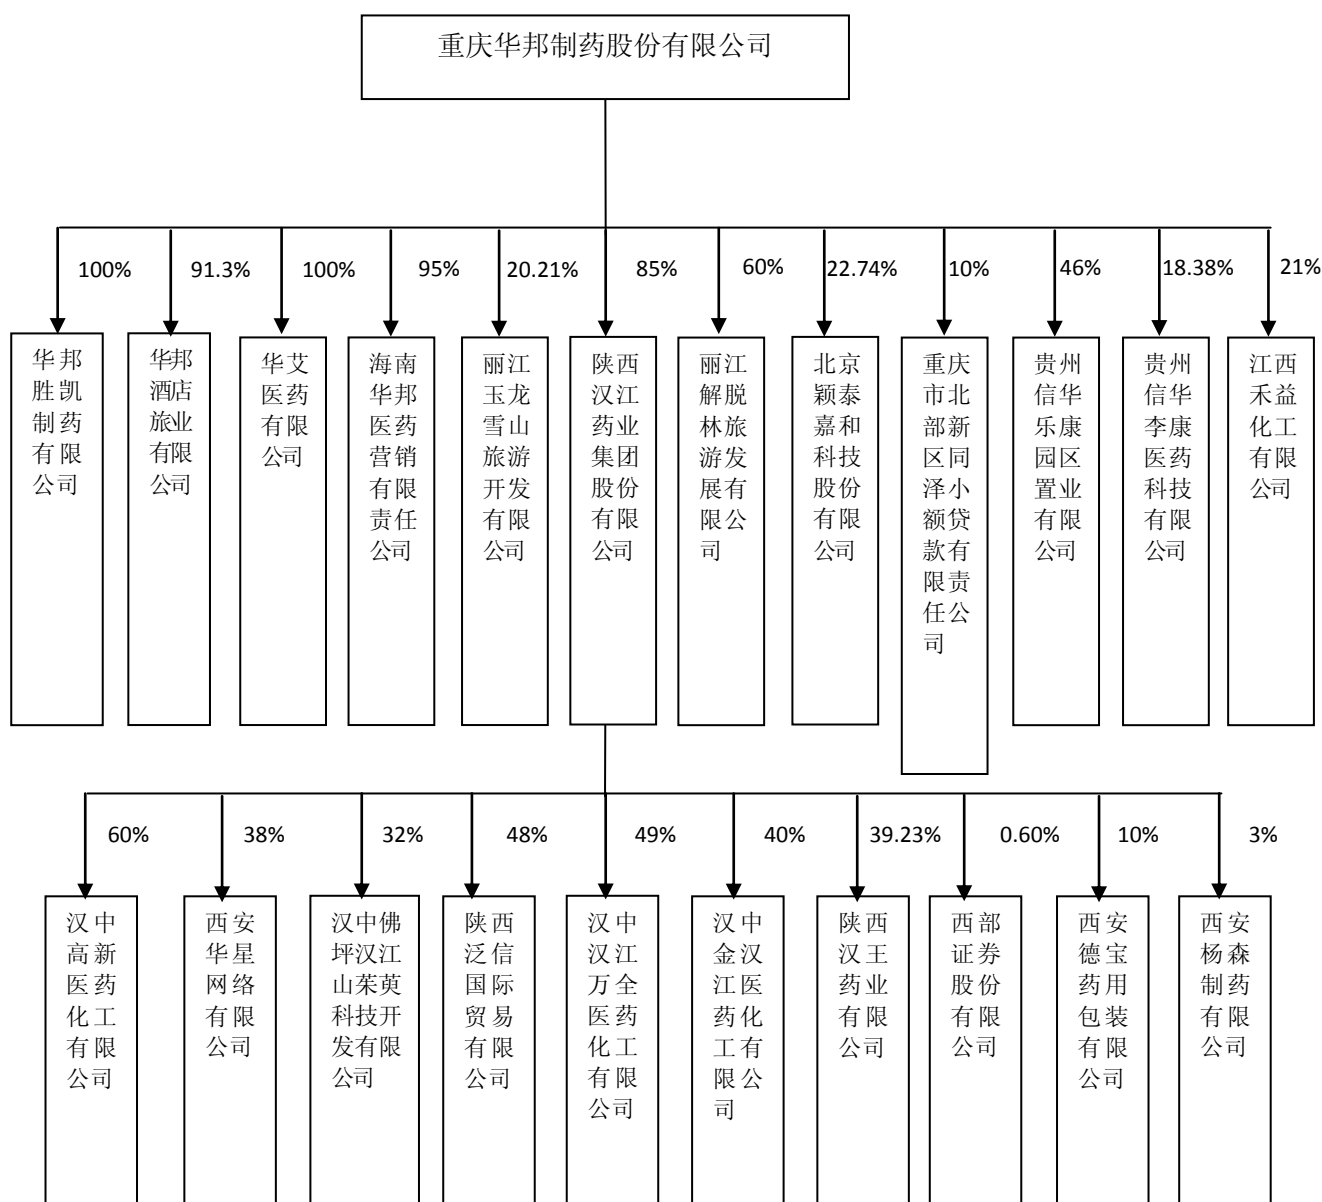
重庆华邦制药股份有限公司

100%
华邦胜凯制药有限公司

91.3%
华邦酒店旅业有限公司

100%
华艾医药有限公司

95%
海南华邦医药营销有限责任公司

20.21%
丽江玉龙雪山旅游开发有限公司

85%
陕西汉江药业集团股份有限公司

60%
丽江解脱林旅游发展有限公司

22.74%
北京颖泰嘉和科技股份有限公司

10%
重庆市北部新区同泽小额贷款有限责任公司

46%
贵州信华乐康园区置业有限公司

18.38%
贵州信华李康医药科技有限公司

21%
江西禾益化工有限公司

60%
汉中高新医药化工有限公司

38%
西安华星网络有限公司

32%
汉中佛坪汉江山茱萸科技开发有限公司

48%
陕西泛信国际贸易有限公司

49%
汉中汉江万全医药化工有限公司

40%
汉中金汉江医药化工有限公司

39.23%
陕西汉王药业有限公司

0.60%
西部证券股份有限公司

10%
西安德宝药用包装有限公司

3%
西安杨森制药有限公司